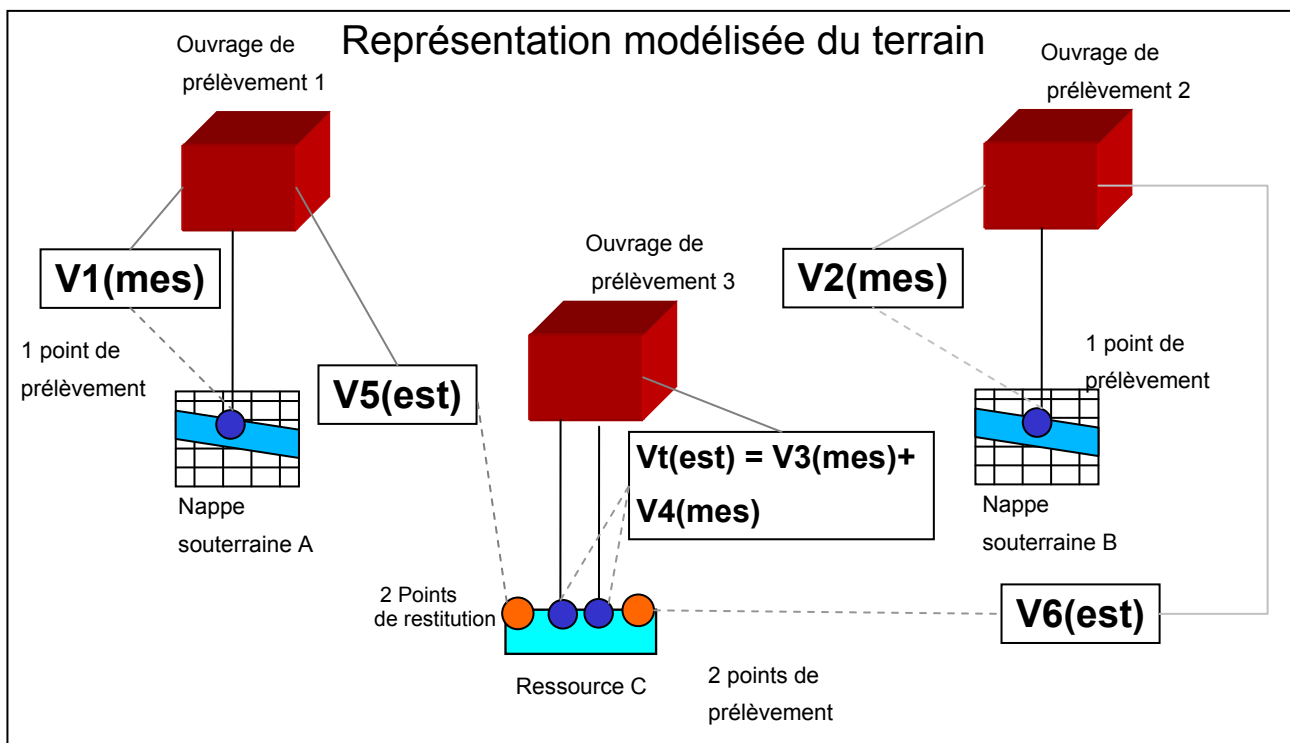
Représentation modélisée du terrain

Ouvrage de prélèvement 1

Ouvrage de prélèvement 2

V1(mes)

1 point de prélèvement

Nappe souterraine A

V5(est)

Ouvrage de prélèvement 3

V2(mes)

1 point de prélèvement

Nappe souterraine B

Vt(est) = V3(mes)+ V4(mes)

2 Points de restitution

Ressource C

2 points de prélèvement

V6(est)